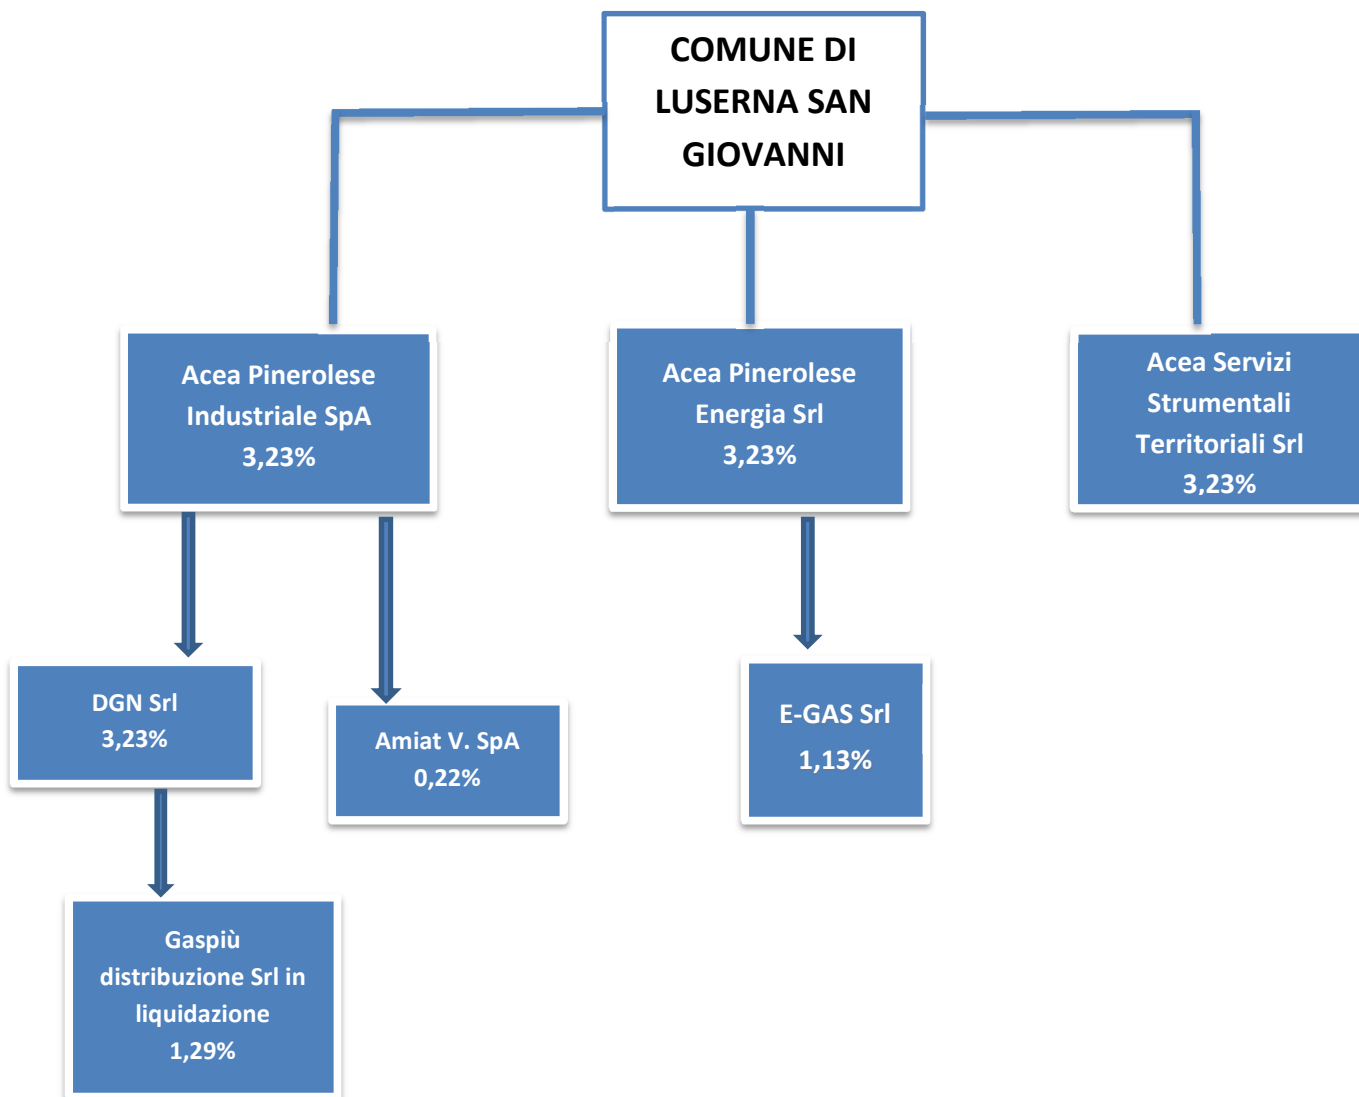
COMUNE DI LUSERNA SAN GIOVANNI

Acea Pinerolese Industriale SpA 3,23%

Acea Pinerolese Energia Srl 3,23%

Acea Servizi Strumentali Territoriali Srl 3,23%

DGN Srl 3,23%

Amiat V. SpA 0,22%

E-GAS Srl 1,13%

Gaspiù distribuzione Srl in liquidazione 1,29%